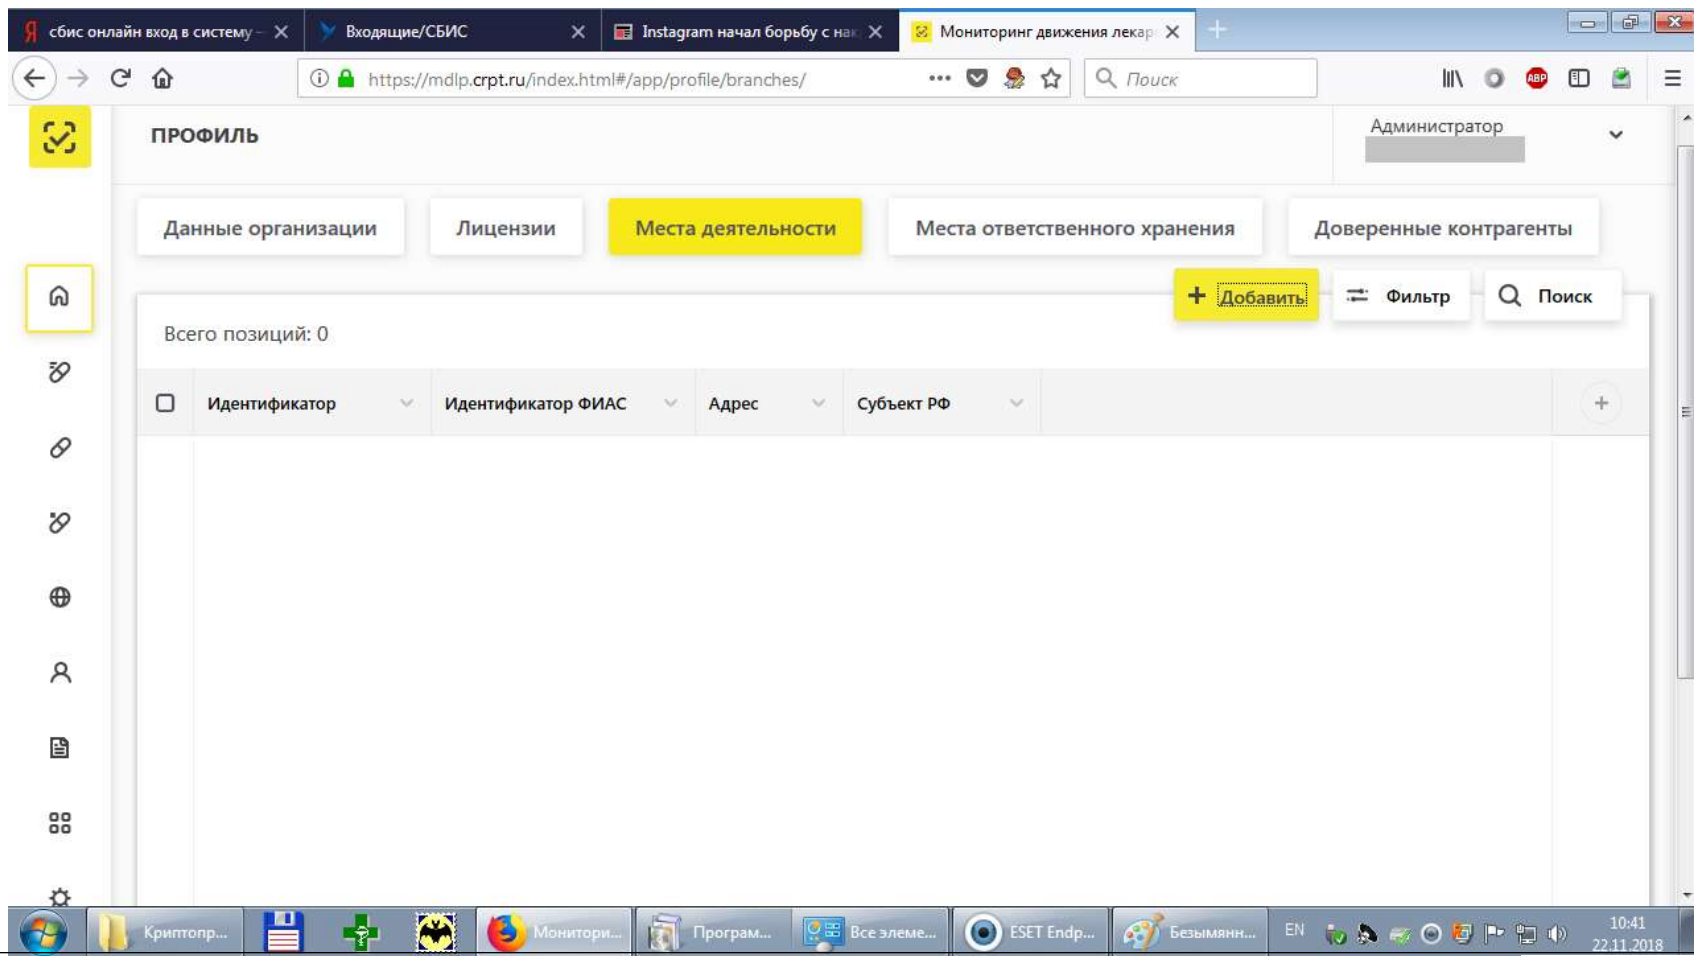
сбис онлайн вход в систему – ×
Входящие/СБИС ×
Instagram начал борьбу с нак ×
Мониторинг движения лекар ×

https://mdlp.crpt.ru/index.html#/app/profile/branches/

Поиск

ПРОФИЛЬ

Администратор

Данные организации
Лицензии
Места деятельности
Места ответственного хранения
Доверенные контрагенты

+ Добавить
Фильтр
Поиск

Всего позиций: 0

| Идентификатор | Идентификатор ФИАС | Адрес | Субъект РФ | + |
|---|---|---|---|---|

Криптопр...
Монитори...
Програм...
Все элеме...
ESET Endp...
Безымянн...
EN
10:41
22.11.2018